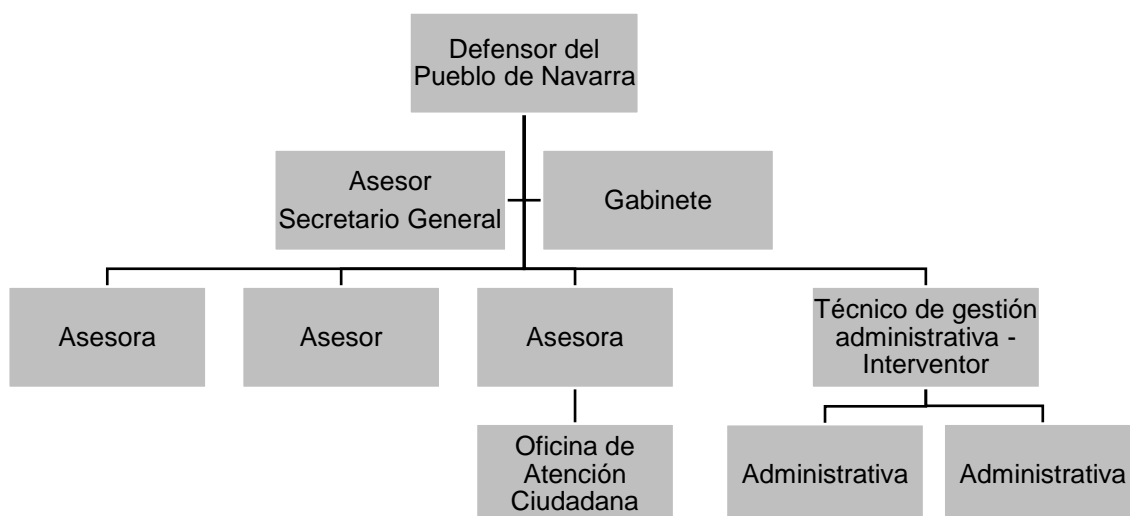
Defensor del Pueblo de Navarra

Asesor
Secretario General

Gabinete

Asesora

Asesor

Asesora

Técnico de gestión administrativa - Interventor

Oficina de Atención Ciudadana

Administrativa

Administrativa